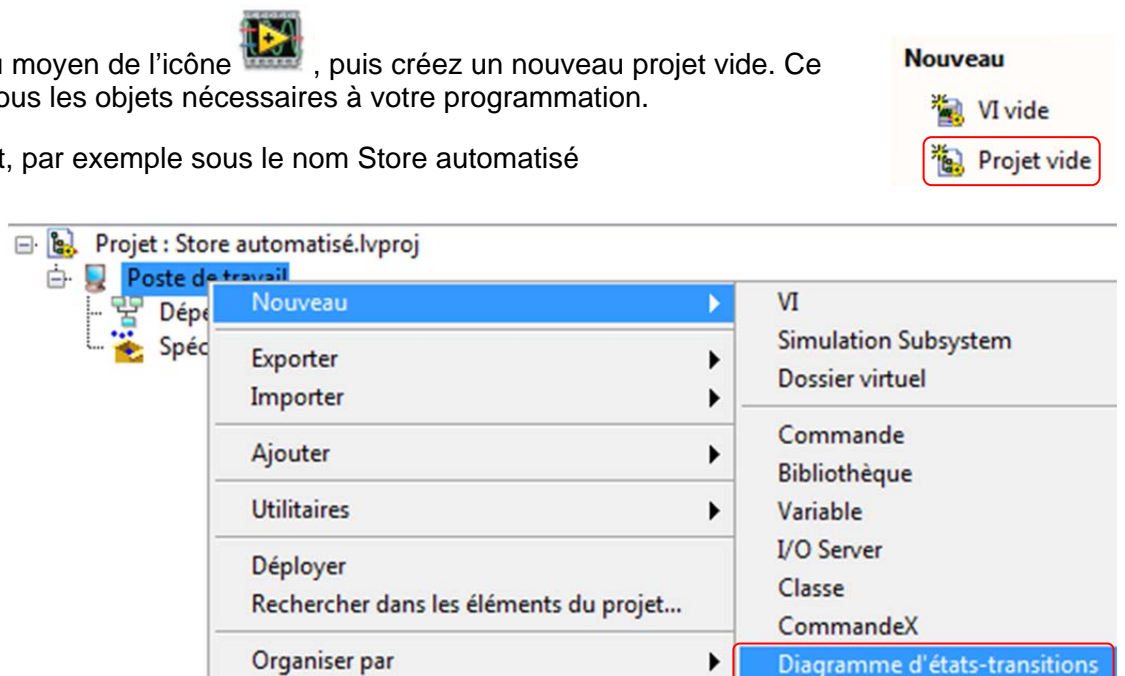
u moyen de l'icône , puis créez un nouveau projet vide. Ce ous les objets nécessaires à votre programmation.

t, par exemple sous le nom Store automatisé

Nouveau
VI vide
Projet vide

Projet : Store automatisé.lvproj
Poste de travail
Dépe
Spéc

Nouveau
Exporter
Importer
Ajouter
Utilitaires
Déployer
Rechercher dans les éléments du projet...
Organiser par

VI
Simulation Subsystem
Dossier virtuel
Commande
Bibliothèque
Variable
I/O Server
Classe
CommandeX
Diagramme d'états-transitions